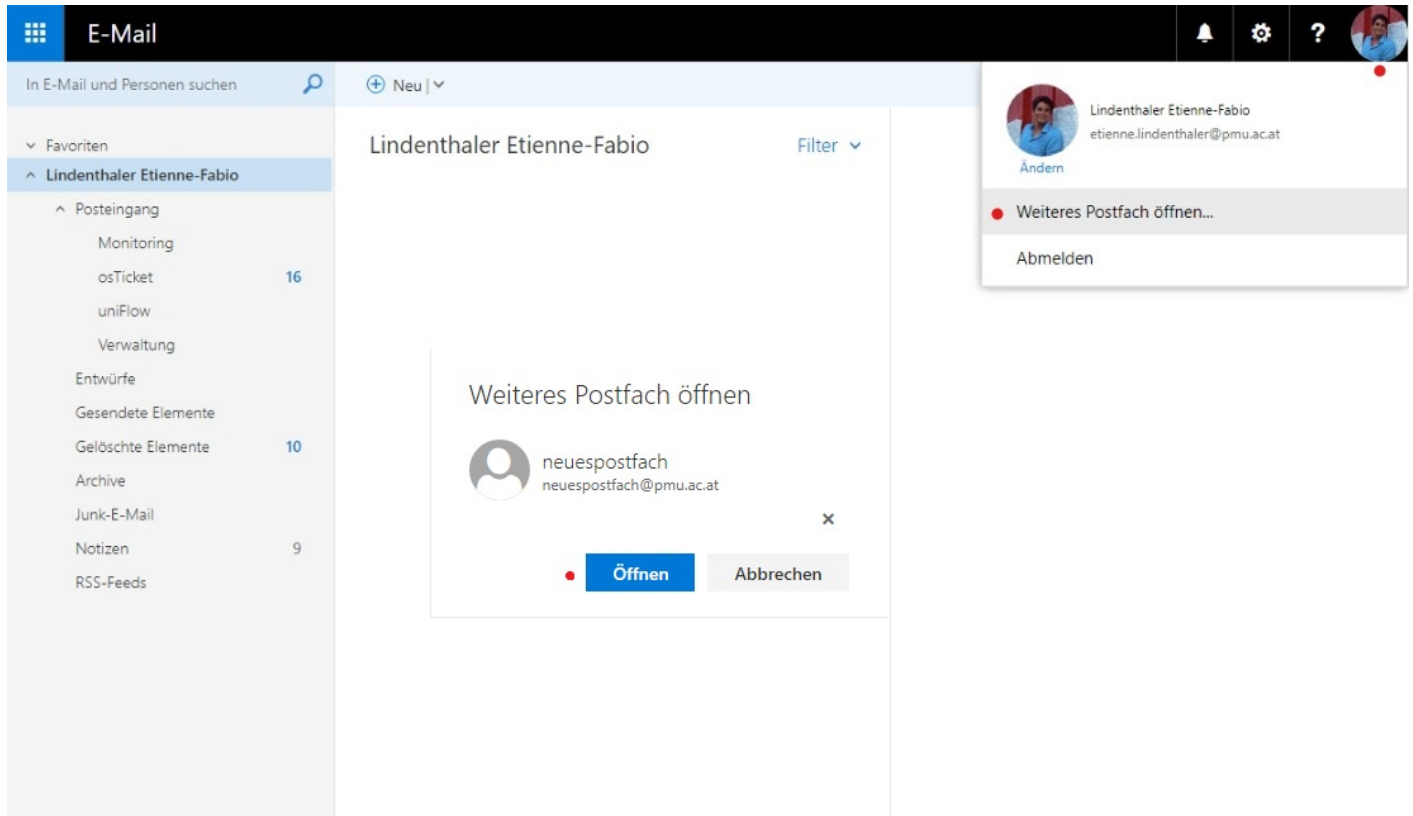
E-Mail

?

In E-Mail und Personen suchen

Neu

Favoriten
Lindenthaler Etienne-Fabio
Posteingang
Monitoring
osTicket 16
uniFlow
Verwaltung
Entwürfe
Gesendete Elemente
Gelöschte Elemente 10
Archive
Junk-E-Mail
Notizen 9
RSS-Feeds

Lindenthaler Etienne-Fabio

Filter

Lindenthaler Etienne-Fabio
etienne.lindenthaler@pmu.ac.at
Ändern

Weiteres Postfach öffnen...

Abmelden

Weiteres Postfach öffnen

neuespostfach
neuespostfach@pmu.ac.at

×

Öffnen

Abbrechen